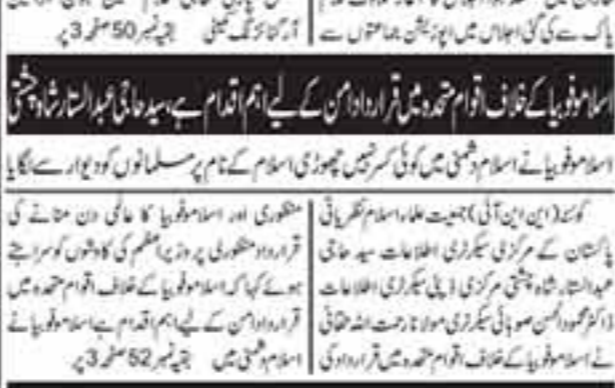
آرگنائزنگ کمیٹی بقیہ نمبر 50 صفحہ 3 پر

پاک سے کی گئی اجلاس میں اپوزیشن جماعتوں سے

اسلاموفوبیا کے خلاف اقوام متحدہ میں قرارداد امن کے لیے اہم اقدام ہے، سید حاجی عبدالستار شاہ چشتی

اسلاموفوبیا نے اسلام دشمنی میں کوئی کسر نہیں چھوڑی اسلام کے نام پر مسلمانوں کو دیوار سے لگایا

کوئٹہ (این این آئی) جمعیت علماء اسلام نظریاتی پاکستان کے مرکزی سیکرٹری اطلاعات سید حاجی عبدالستار شاہ چشتی مرکزی ڈپٹی سیکرٹری اطلاعات ڈاکٹر محمود الحسن صوبائی سیکرٹری مولانا رحمت اللہ حقانی نے اسلاموفوبیا کے خلاف اقوام متحدہ میں قرارداد کی

منظوری اور اسلاموفوبیا کا عالمی دن منانے کی قرارداد منظوری پر وزیر اعظم کی کاوشوں کو سراہتے ہوئے کہا کہ اسلاموفوبیا کے خلاف اقوام متحدہ میں قرارداد امن کے لیے اہم اقدام ہے اسلاموفوبیا نے اسلام دشمنی میں بقیہ نمبر 52 صفحہ 3 پر